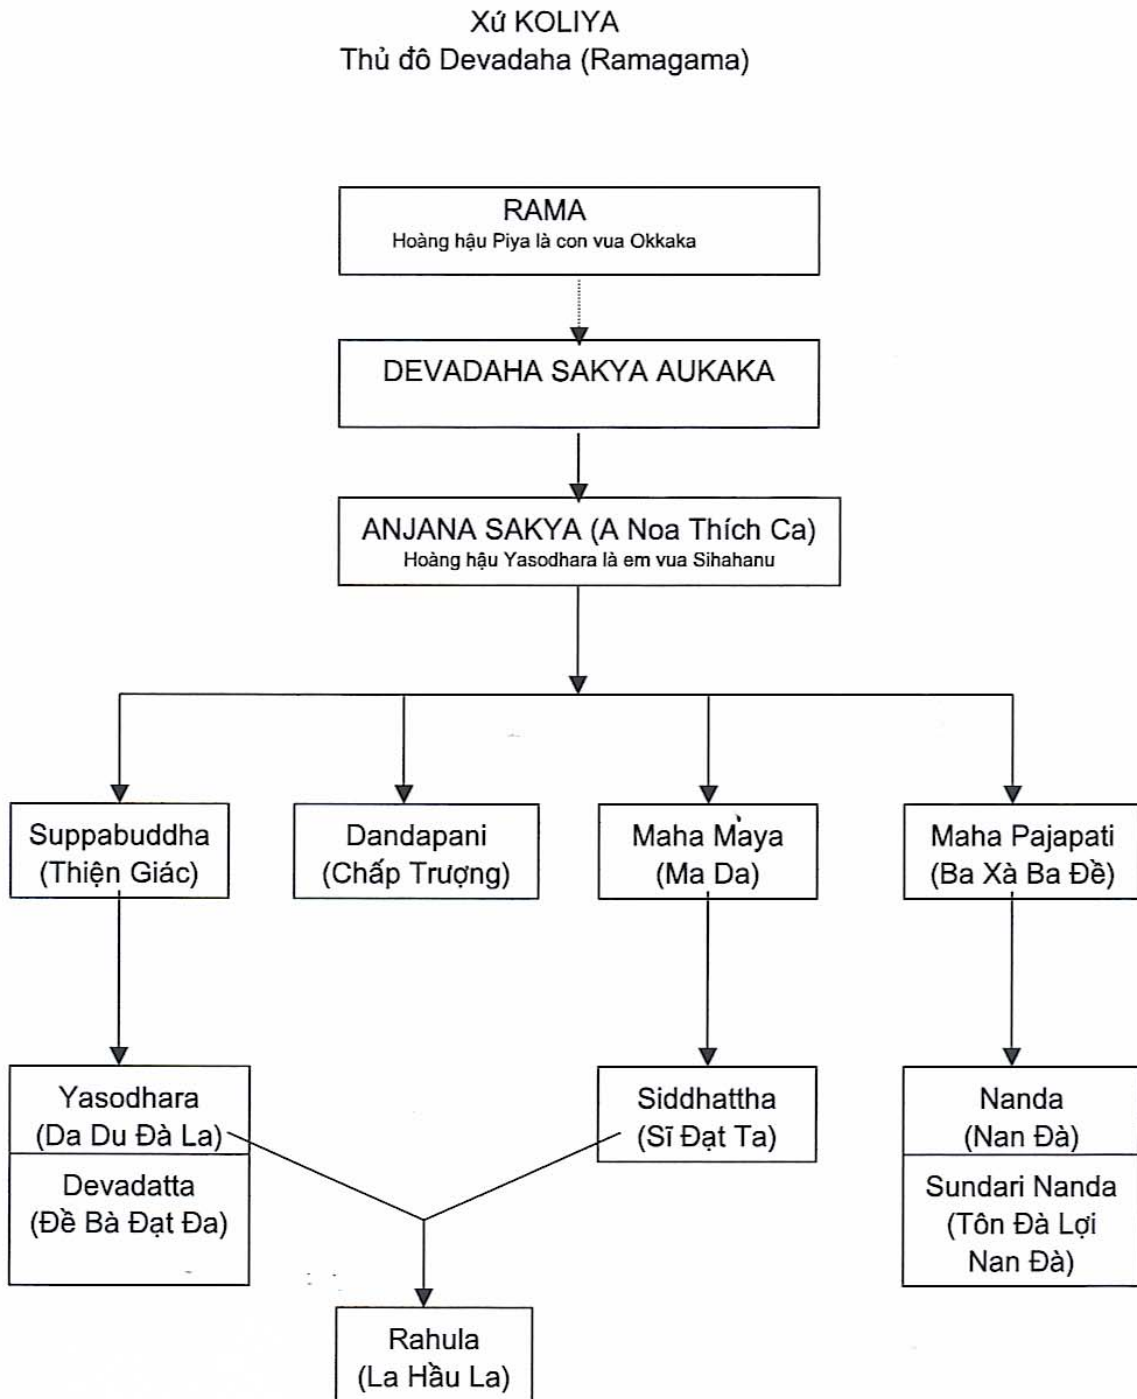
Xứ KOLIYA
Thủ đô Devadaha (Ramagama)

RAMA
Hoàng hậu Piya là con vua Okkaka

DEVADAHA SAKYA AUKAKA

ANJANA SAKYA (A Noa Thích Ca)
Hoàng hậu Yasodhara là em vua Sihahanu

Suppabuddha
(Thiện Giác)

Dandapani
(Chấp Trượng)

Maha Maya
(Ma Da)

Maha Pajapati
(Ba Xà Ba Đề)

Yasodhara
(Da Du Đà La)

Devadatta
(Đề Bà Đạt Đa)

Siddhattha
(Sĩ Đạt Ta)

Nanda
(Nan Đà)

Sundari Nanda
(Tôn Đà Lợi Nan Đà)

Rahula
(La Hầu La)